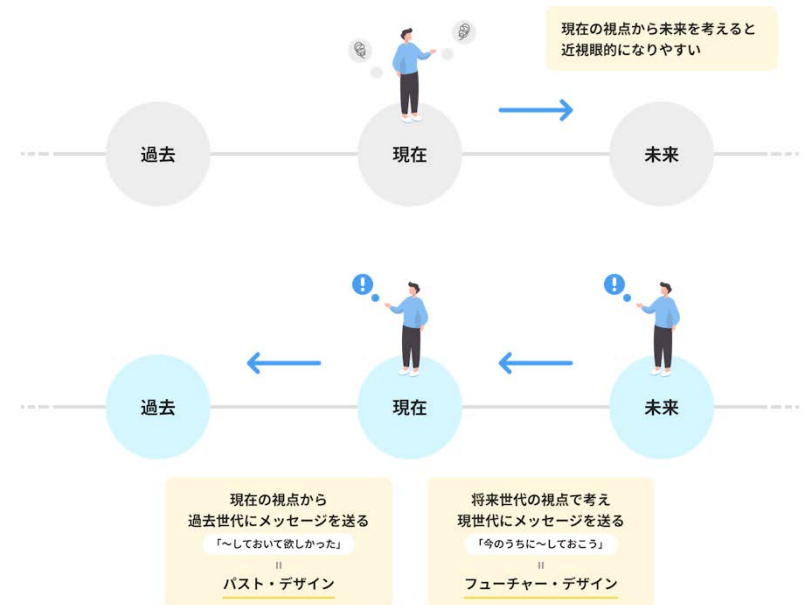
現在の視点から未来を考えると近視眼的になりやすい

過去

現在

未来

過去

現在

未来

現在の視点から
過去世代にメッセージを送る
「〜しておいて欲しかった」
=
パスト・デザイン

将来世代の視点で考え
現世代にメッセージを送る
「今のうちに〜しておこう」
=
フューチャー・デザイン